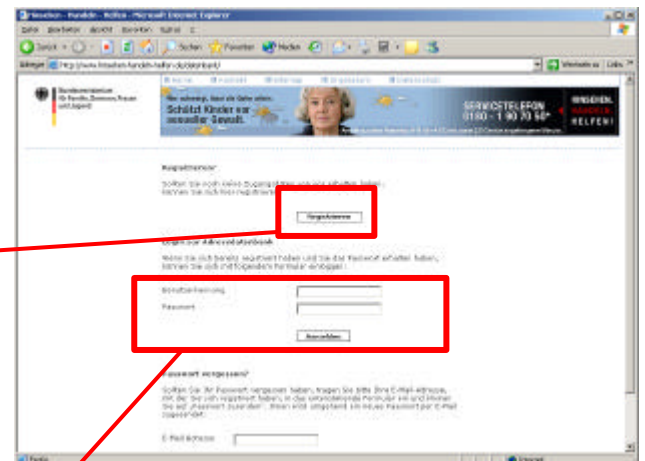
Hinsehen - Handeln - Helfen - Microsoft Internet Explorer

Datei Bearbeiten Ansicht Favoriten Extras ?

Zurück Suchen Favoriten Medien

Adresse http://www.hinsehen-handeln-helfen.de/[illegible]

Wechseln zu Links

Home Kontakt Sitemap Impressum Datenschutz

Bundesministerium für Familie, Senioren, Frauen und Jugend

Nur schweigt, lässt die Gefahr offen. Schützt Kinder vor sexueller Gewalt.

SERVICETELEFON 0180 - 1 90 70 50*

HINSEHEN. HANDELN. HELFEN!

Registrierung

Sollten Sie noch keine Zugangsdaten von uns erhalten haben, können Sie sich hier registrieren.

Registrieren

Login zur Adressdatenbank

Wenn Sie sich bereits registriert haben und Sie das Passwort erhalten haben, können Sie sich mit folgendem Formular einloggen:

Benutzername

Passwort

Anmelden

Passwort vergessen?

Sollten Sie Ihr Passwort vergessen haben, tragen Sie bitte Ihre E-Mail-Adresse, mit der Sie sich registriert haben, in das untenstehende Formular ein und klicken Sie auf „Passwort zusenden". Ihnen wird umgehend ein neues Passwort per E-Mail zugeschickt.

E-Mail-Adresse

Fertig

Internet